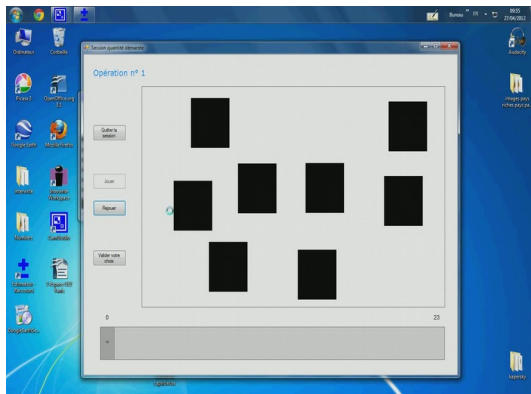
Bureau » FR 09:55 27/04/2012

Ordinateur
Corbeille
Picasa 3
OpenOffice.org 3.3
Google Earth
Mozilla Firefox
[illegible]
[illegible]
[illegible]
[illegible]
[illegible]
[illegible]
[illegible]
Audacity
images pays riches pays pa
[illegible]

Session quantité éléments

Opération n° 1

Quitter la session

Jouer

Rejouer

Valider votre choix

0

23